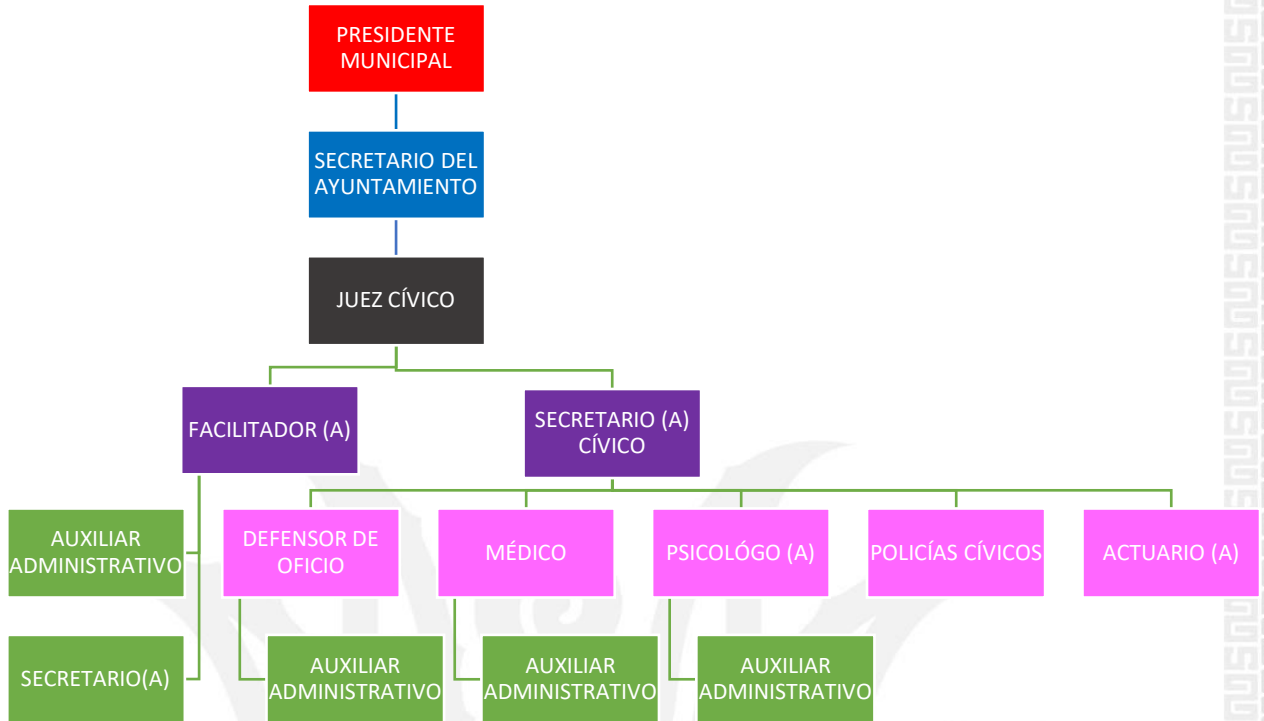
PRESIDENTE MUNICIPAL

SECRETARIO DEL AYUNTAMIENTO

JUEZ CÍVICO

FACILITADOR (A)

SECRETARIO (A) CÍVICO

AUXILIAR ADMINISTRATIVO

SECRETARIO(A)

DEFENSOR DE OFICIO

MÉDICO

PSICOLÓGO (A)

POLICÍAS CÍVICOS

ACTUARIO (A)

AUXILIAR ADMINISTRATIVO

AUXILIAR ADMINISTRATIVO

AUXILIAR ADMINISTRATIVO